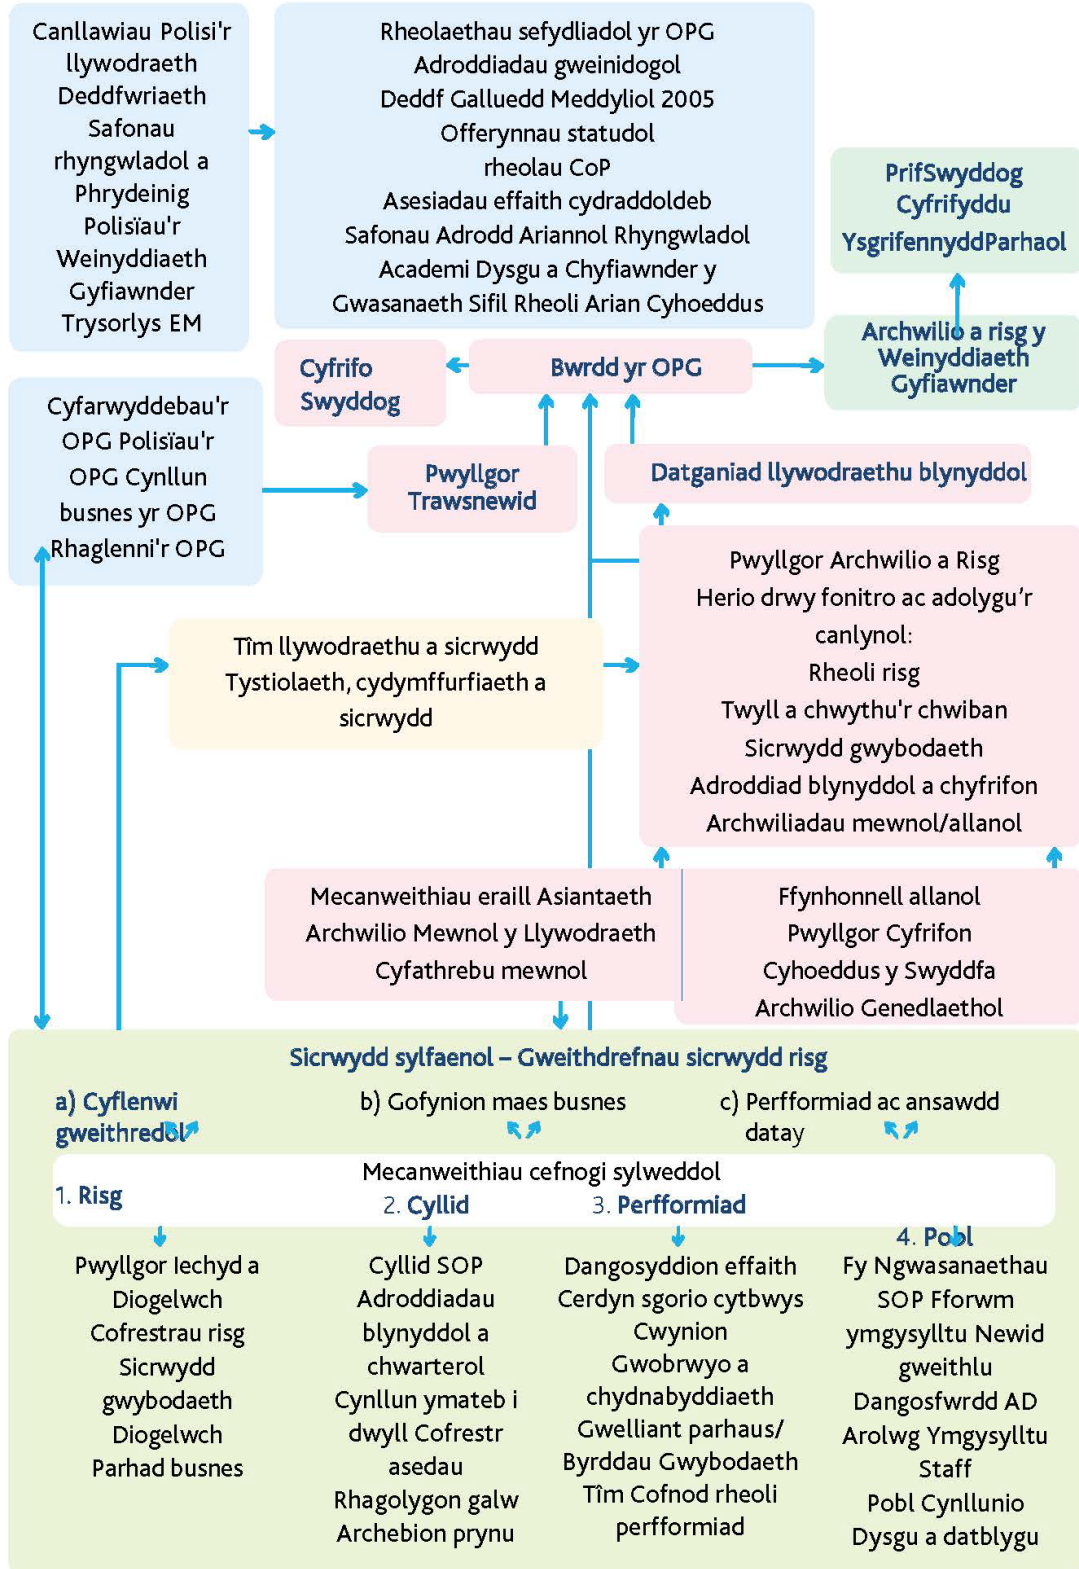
Canllawiau Polisi'r llywodraeth Deddfwriaeth Safonau rhyngwladol a Phrydeinig Polisïau'r Weinyddiaeth Gyfiawnder Trysorlys EM

Rheolaethau sefydliadol yr OPG Adroddiadau gweinidogol Deddf Galluedd Meddyliol 2005 Offerynnau statudol rheolau CoP Asesiadau effaith cydraddoldeb Safonau Adrodd Ariannol Rhyngwladol Academi Dysgu a Chyfiawnder y Gwasanaeth Sifil Rheoli Arian Cyhoeddus

PrifSwyddog Cyfrifyddu YsgrifenyddParhaol

Cyfrifo Swyddog

Bwrdd yr OPG

Archwilio a risg y Weinyddiaeth Gyfiawnder

Cyfarwyddebau'r OPG Polisïau'r OPG Cynllun busnes yr OPG Rhaglenni'r OPG

Pwyllgor Trawsnewid

Datganiad llywodraethu blynyddol

Pwyllgor Archwilio a Risg Herio drwy fonitro ac adolygu'r canlynol: Rheoli risg Twyll a chwythu'r chwiban Sicrwydd gwybodaeth Adroddiad blynyddol a chyfrifon Archwiliadau mewnol/allanol

Tîm llywodraethu a sicrwydd Tystiolaeth, cydymffurfiaeth a sicrwydd

Mecanweithiau eraill Asiantaeth Archwilio Mewnol y Llywodraeth Cyfathrebu mewnol

Ffynhonnell allanol Pwyllgor Cyfrifon Cyhoeddus y Swyddfa Archwilio Genedlaethol

Sicrwydd sylfaenol – Gweithdrefnau sicrwydd risg

a) Cyflenwi gweithredol

b) Gofynion maes busnes

c) Perfformiad ac ansawdd data

Mecanweithiau cefnogi sylweddol

1. Risg

2. Cyllid

3. Perfformiad

4. Pobl

Pwyllgor Iechyd a Diogelwch Cofrestrau risg Sicrwydd gwybodaeth Diogelwch Parhad busnes

Cyllid SOP Adroddiadau blynyddol a chwarterol Cynllun ymateb i dwyll Cofrestr asedau Rhagolygon galw Archebion prynu

Dangosyddion effaith Cerdyn sgorio cytbwys Cwynion Gwobrwyo a chydnabyddiaeth Gwelliant parhaus/ Byrddau Gwybodaeth Tîm Cofnod rheoli perfformiad

Fy Ngwasanaethau SOP Fforwm ymgysylltu Newid gweithlu Dangosfwrdd AD Arolwg Ymgysylltu Staff Pobl Cynllunio Dysgu a datblygu